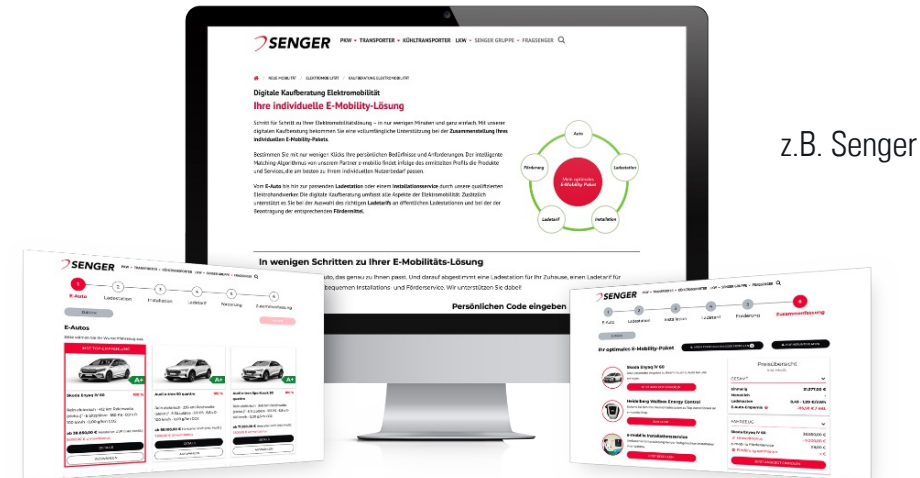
SENGER PKW TRANSPORTER KÜHLTRANSPORTER LKW SENGER GRUPPE FRAGSENGER

NEUE MOBILITÄT / ELEKTROMOBILITÄT / KAUFBERATUNG ELEKTROMOBILITÄT

Digitale Kaufberatung Elektromobilität
Ihre individuelle E-Mobility-Lösung

Schritt für Schritt zu Ihrer Elektromobilitätslösung – in nur wenigen Minuten und ganz einfach. Mit unserer digitalen Kaufberatung bekommen Sie eine vollumfängliche Unterstützung bei der Zusammenstellung Ihres individuellen E-Mobility-Pakets.

Bestimmen Sie mit nur wenigen Klicks Ihre persönlichen Bedürfnisse und Anforderungen. Der intelligente Matching-Algorithmus von unserem Partner e-mobility findet infolge des ermittelten Profils die Produkte und Services, die am besten zu Ihrem individuellen Nutzerbedarf passen.

Vom E-Auto bis hin zur passenden Ladestation oder einem Installationsservice durch unsere qualifizierten Elektrohandwerker. Die digitale Kaufberatung umfasst alle Aspekte der Elektromobilität. Zusätzlich unterstützt es Sie bei der Auswahl des richtigen Ladetarifs an öffentlichen Ladestationen und bei der der Beantragung der entsprechenden Fördermittel.

Auto
Ladestation
Installation
Ladetarif
Förderung
Mein optimales E-Mobility Paket

In wenigen Schritten zu Ihrer E-Mobilitäts-Lösung

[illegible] auto, das genau zu Ihnen passt. Und darauf abgestimmt eine Ladestation für Ihr Zuhause, einen Ladetarif für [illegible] bequemen Installations- und Förderservice. Wir unterstützen Sie dabei!

Persönlichen Code eingeben

z.B. Senger

SENGER
E-Auto Ladestation Installation Ladetarif Förderung Zusammenfassung
E-Autos
Skoda Enyaq iV 60
Audi e-tron 50 quattro
Audi e-tron Sportback 50 quattro
A+

SENGER
E-Auto Ladestation Installation Ladetarif Förderung Zusammenfassung
Ihr optimales E-Mobility-Paket
Skoda Enyaq iV 60
Heidelberg Wallbox Energy Control
e-mobility Installationsservice
Preisübersicht